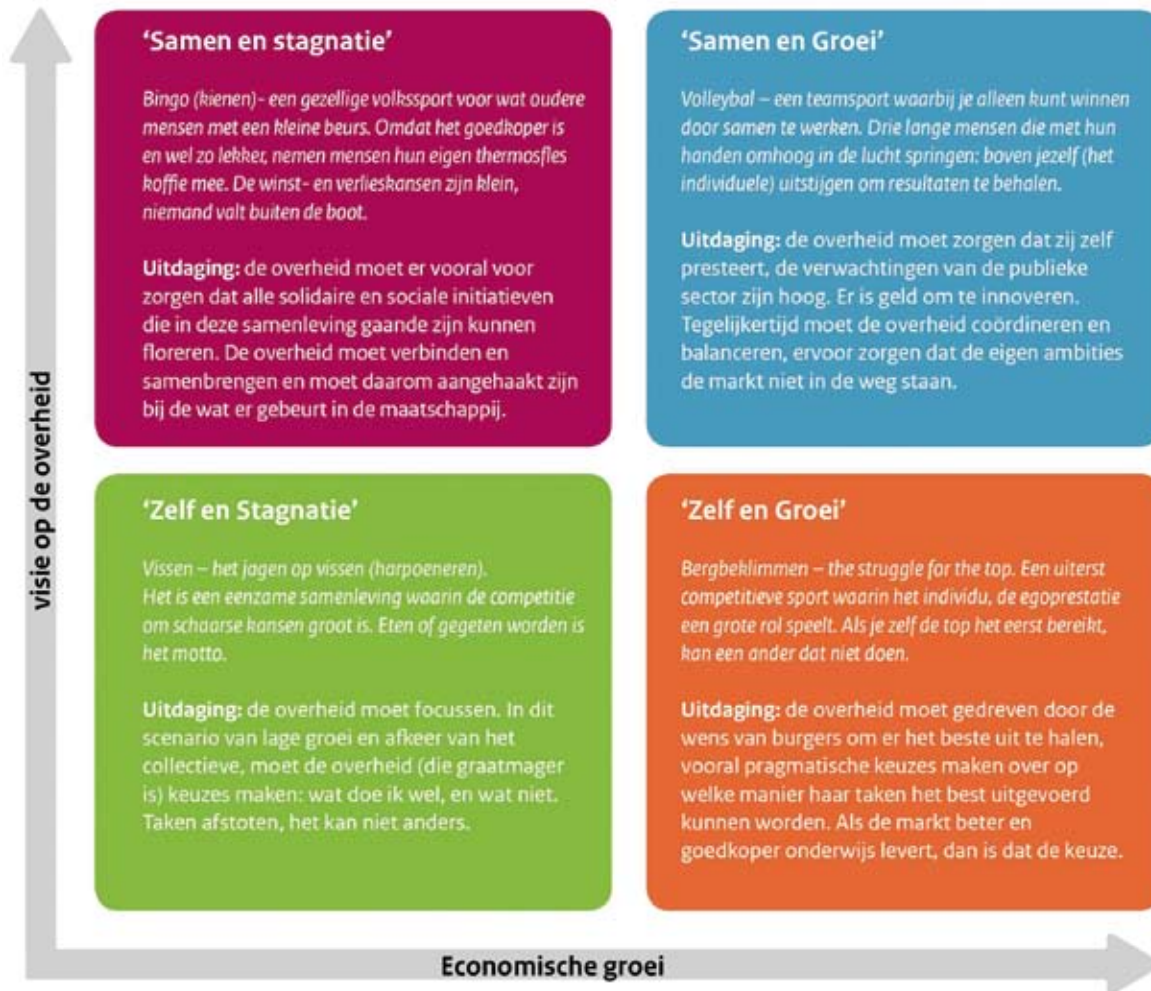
visie op de overheid

'Samen en stagnatie'

Bingo (kienen) - een gezellige volkssport voor wat oudere mensen met een kleine beurs. Omdat het goedkoper is en wel zo lekker, nemen mensen hun eigen thermosfles koffie mee. De winst- en verlieskansen zijn klein, niemand valt buiten de boot.

Uitdaging: de overheid moet er vooral voor zorgen dat alle solidaire en sociale initiatieven die in deze samenleving gaande zijn kunnen floreren. De overheid moet verbinden en samenbrengen en moet daarom aangehaakt zijn bij de wat er gebeurt in de maatschappij.

'Samen en Groei'

Volleybal – een teamsport waarbij je alleen kunt winnen door samen te werken. Drie lange mensen die met hun handen omhoog in de lucht springen: boven jezelf (het individuele) uitstijgen om resultaten te behalen.

Uitdaging: de overheid moet zorgen dat zij zelf presteert, de verwachtingen van de publieke sector zijn hoog. Er is geld om te innoveren. Tegelijkertijd moet de overheid coördineren en balanceren, ervoor zorgen dat de eigen ambities de markt niet in de weg staan.

'Zelf en Stagnatie'

Vissen – het jagen op vissen (harpoeneren). Het is een eenzame samenleving waarin de competitie om schaarse kansen groot is. Eten of gegeten worden is het motto.

Uitdaging: de overheid moet focussen. In dit scenario van lage groei en afkeer van het collectieve, moet de overheid (die graatmager is) keuzes maken: wat doe ik wel, en wat niet. Taken afstoten, het kan niet anders.

'Zelf en Groei'

Bergbeklimmen – the struggle for the top. Een uiterst competitieve sport waarin het individu, de egoprestatie een grote rol speelt. Als je zelf de top het eerst bereikt, kan een ander dat niet doen.

Uitdaging: de overheid moet gedreven door de wens van burgers om er het beste uit te halen, vooral pragmatische keuzes maken over op welke manier haar taken het best uitgevoerd kunnen worden. Als de markt beter en goedkoper onderwijs levert, dan is dat de keuze.

Economische groei